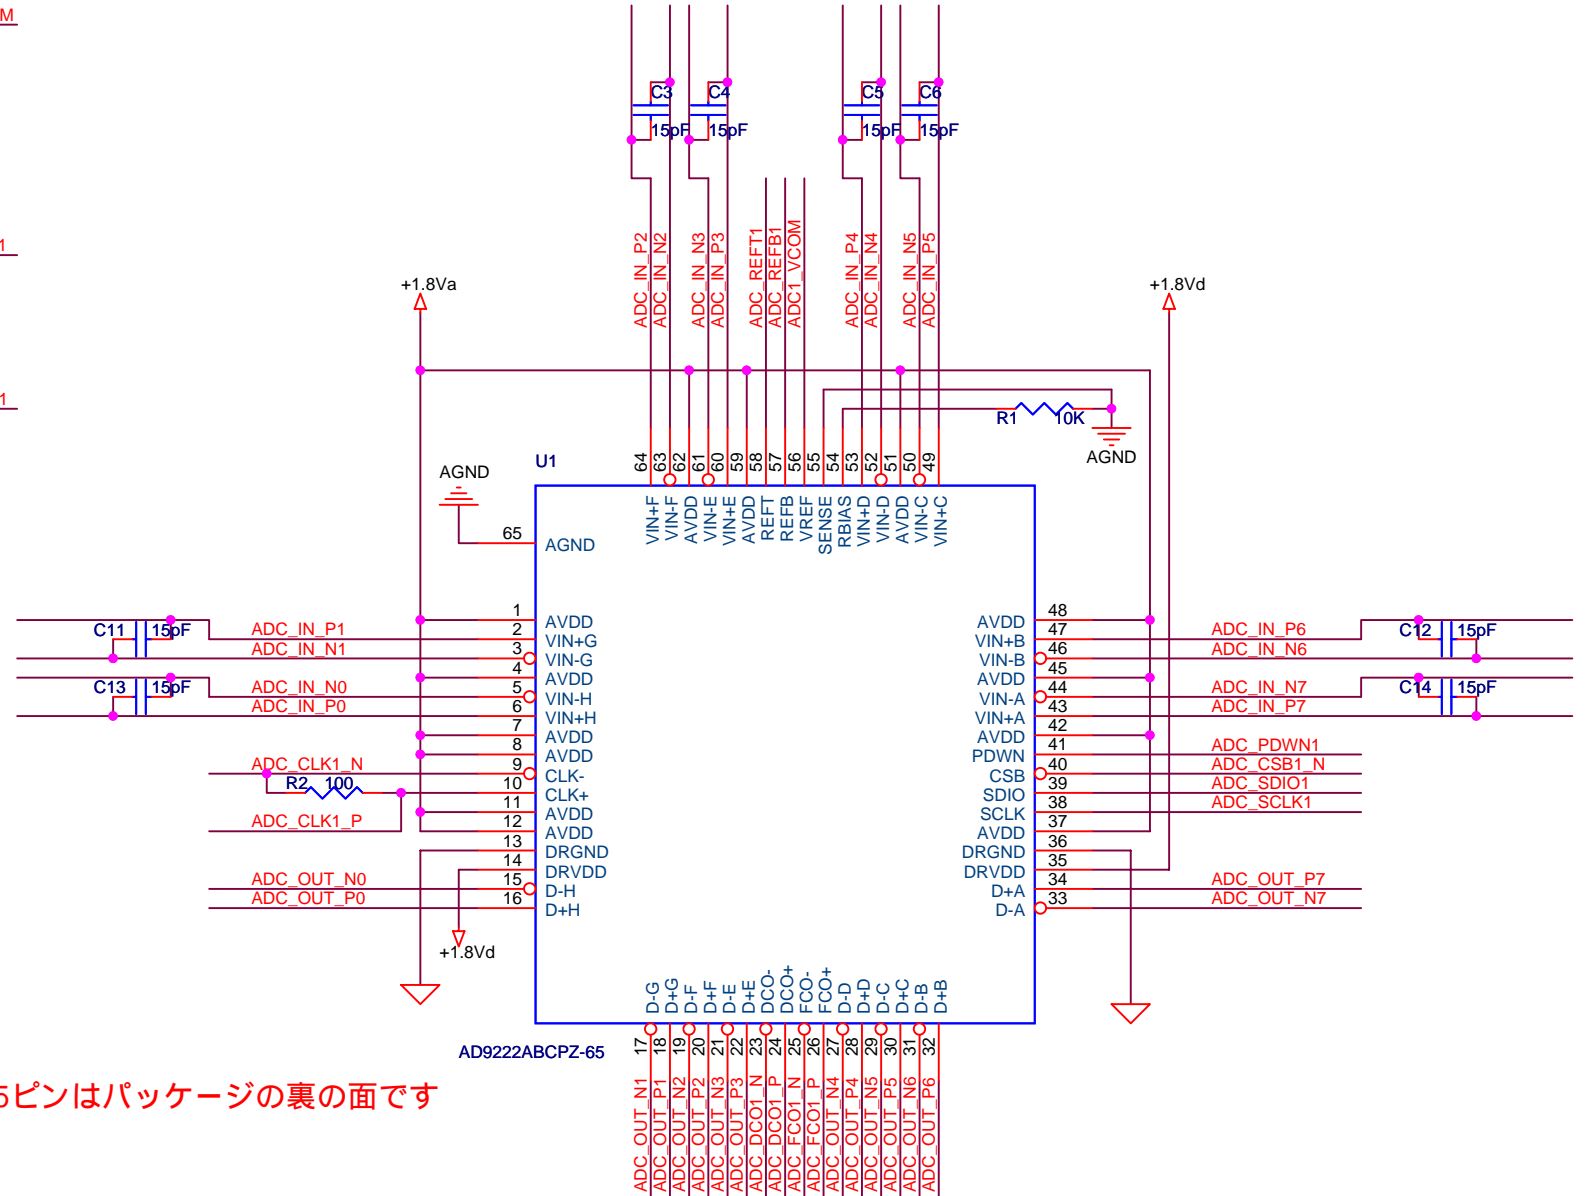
M

1

1

C3
15pF
C4
15pF
C5
15pF
C6
15pF

ADC_IN_P2
ADC_IN_N2
ADC_IN_N3
ADC_IN_P3
ADC_REFT1
ADC_REFB1
ADC1_VCOM
ADC_IN_P4
ADC_IN_N4
ADC_IN_N5
ADC_IN_P5

+1.8Va
+1.8Vd

R1
10K
AGND

AGND
U1

64 63 62 61 60 59 58 57 56 55 54 53 52 51 50 49

VIN+F VIN-F AVDD VIN-E VIN+E AVDD REFT REFB VREF SENSE RBIAS VIN+D VIN-D AVDD VIN-C VIN+C

65 AGND

C11 15pF
ADC_IN_P1
ADC_IN_N1
C13 15pF
ADC_IN_N0
ADC_IN_P0
ADC_CLK1_N
R2 100
ADC_CLK1_P
ADC_OUT_N0
ADC_OUT_P0

1 AVDD
2 VIN+G
3 VIN-G
4 AVDD
5 VIN-H
6 VIN+H
7 AVDD
8 AVDD
9 CLK-
10 CLK+
11 AVDD
12 AVDD
13 DRGND
14 DRVDD
15 D-H
16 D+H

+1.8Vd

AVDD 48
VIN+B 47
VIN-B 46
AVDD 45
VIN-A 44
VIN+A 43
AVDD 42
PDWN 41
CSB 40
SDIO 39
SCLK 38
AVDD 37
DRGND 36
DRVDD 35
D+A 34
D-A 33

ADC_IN_P6
ADC_IN_N6
C12 15pF
ADC_IN_N7
ADC_IN_P7
C14 15pF
ADC_PDWN1
ADC_CSB1_N
ADC_SDIO1
ADC_SCLK1
ADC_OUT_P7
ADC_OUT_N7

D-G D+G D-F D+F D-E D+E DCO- DCO+ FCO- FCO+ D-D D+D D-C D+C D-B D+B

AD9222ABCPZ-65

17 18 19 20 21 22 23 24 25 26 27 28 29 30 31 32

5ピンはパッケージの裏の面です

ADC_OUT_N1
ADC_OUT_P1
ADC_OUT_N2
ADC_OUT_P2
ADC_OUT_N3
ADC_OUT_P3
ADC_DCO1_N
ADC_DCO1_P
ADC_FCO1_N
ADC_FCO1_P
ADC_OUT_N4
ADC_OUT_P4
ADC_OUT_N5
ADC_OUT_P5
ADC_OUT_N6
ADC_OUT_P6